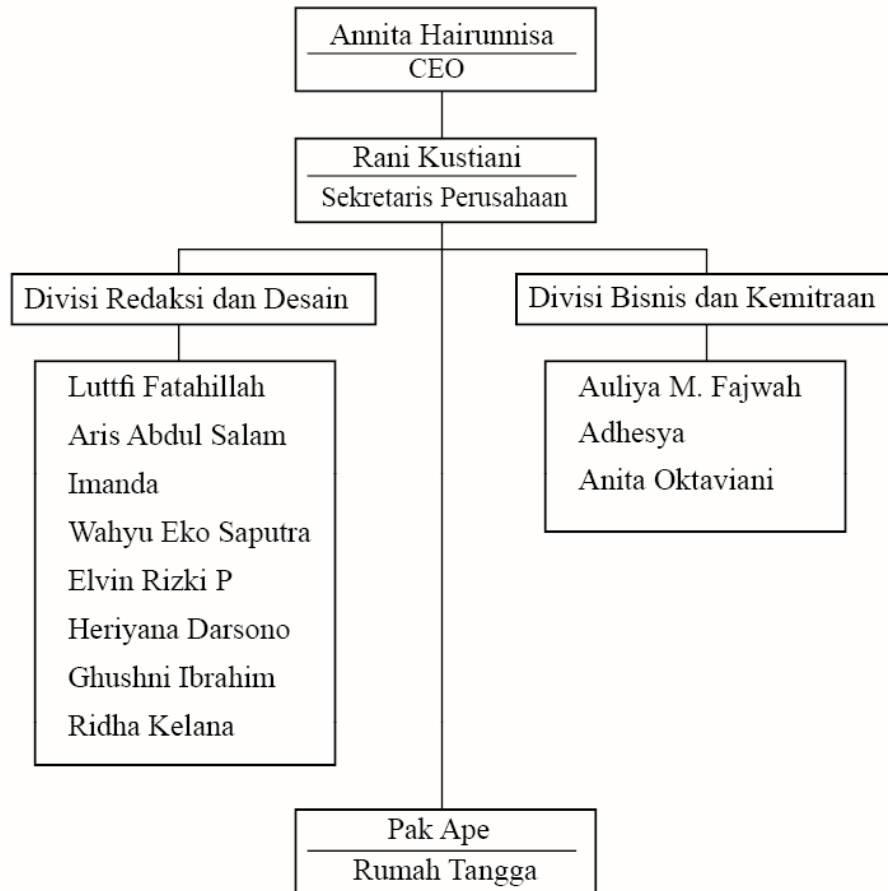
Annita Hairunnisa
CEO

Rani Kustiani
Sekretaris Perusahaan

Divisi Redaksi dan Desain

Luttfi Fatahillah
Aris Abdul Salam
Imanda
Wahyu Eko Saputra
Elvin Rizki P
Heriyana Darsono
Ghushni Ibrahim
Ridha Kelana

Divisi Bisnis dan Kemitraan

Auliya M. Fajwah
Adhesya
Anita Oktaviani

Pak Ape
Rumah Tangga